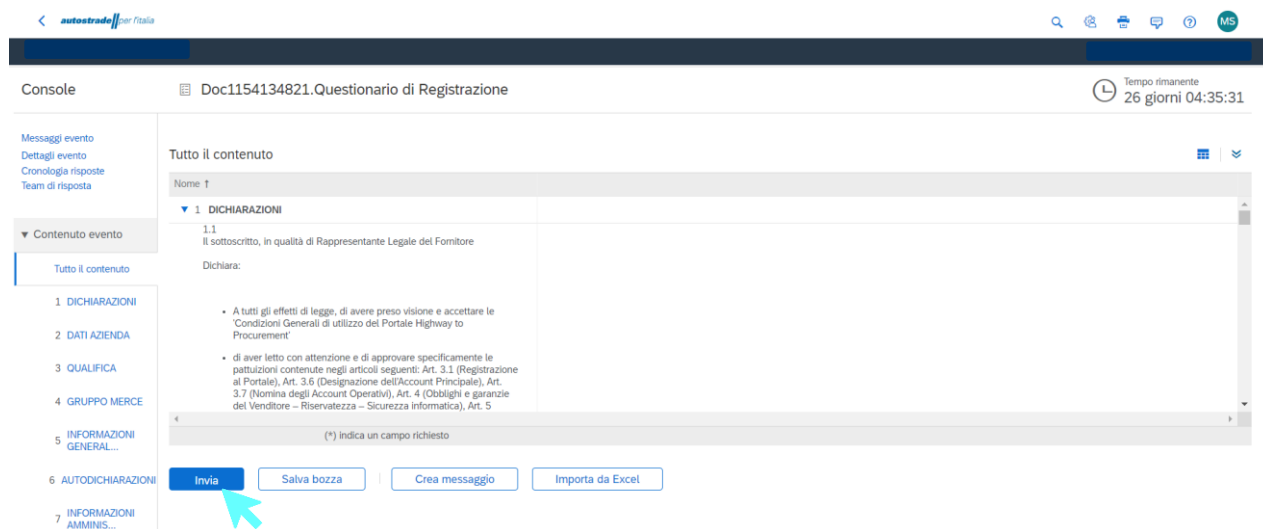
autostrade per l'italia

MS

Console

Doc1154134821.Questionario di Registrazione

Tempo rimanente
26 giorni 04:35:31

Messaggi evento
Dettagli evento
Cronologia risposte
Team di risposta

▼ Contenuto evento

Tutto il contenuto

1 DICHIARAZIONI

2 DATI AZIENDA

3 QUALIFICA

4 GRUPPO MERCE

5 INFORMAZIONI GENERAL...

6 AUTODICHIARAZIONI

7 INFORMAZIONI AMMINIS...

Tutto il contenuto

Nome ↑

▼ 1 DICHIARAZIONI

1.1
Il sottoscritto, in qualità di Rappresentante Legale del Fornitore

Dichiara:

• A tutti gli effetti di legge, di avere preso visione e accettare le 'Condizioni Generali di utilizzo del Portale Highway to Procurement'

• di aver letto con attenzione e di approvare specificamente le pattuizioni contenute negli articoli seguenti: Art. 3.1 (Registrazione al Portale), Art. 3.6 (Designazione dell'Account Principale), Art. 3.7 (Nomina degli Account Operativi), Art. 4 (Obblighi e garanzie del Venditore – Riservatezza – Sicurezza informatica), Art. 5

(*) indica un campo richiesto

Invia

Salva bozza

Crea messaggio

Importa da Excel